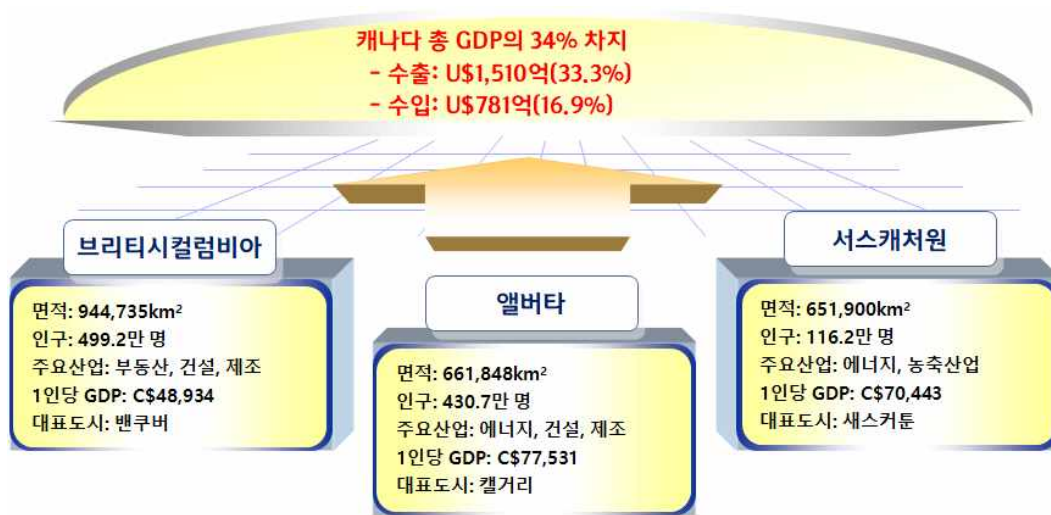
캐나다 총 GDP의 34% 차지
- 수출: U$1,510억(33.3%)
- 수입: U$781억(16.9%)

브리티시컬럼비아

면적: 944,735km$^2$
인구: 499.2만 명
주요산업: 부동산, 건설, 제조
1인당 GDP: C$48,934
대표도시: 밴쿠버

앨버타

면적: 661,848km$^2$
인구: 430.7만 명
주요산업: 에너지, 건설, 제조
1인당 GDP: C$77,531
대표도시: 캘거리

서스캐처원

면적: 651,900km$^2$
인구: 116.2만 명
주요산업: 에너지, 농축산업
1인당 GDP: C$70,443
대표도시: 새스커툰